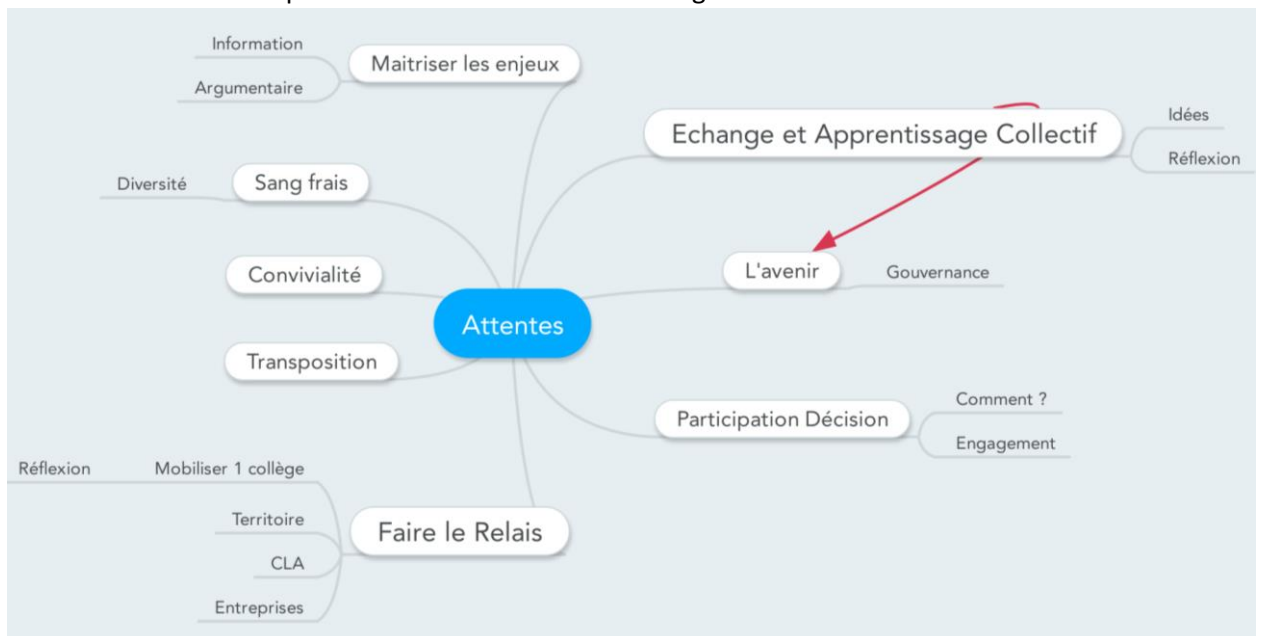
Attentes

Maitriser les enjeux
Information
Argumentaire

Sang frais
Diversité

Convivialité

Transposition

Faire le Relais
Mobiliser 1 collège
Réflexion
Territoire
CLA
Entreprises

Echange et Apprentissage Collectif
Idées
Réflexion

L'avenir
Gouvernance

Participation Décision
Comment ?
Engagement